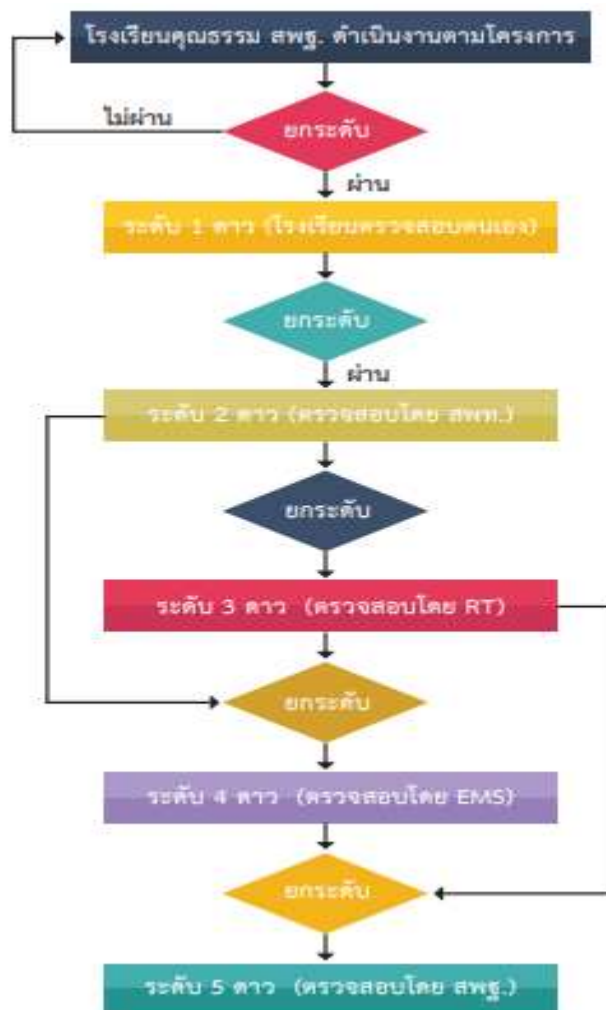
โรงเรียนคุณธรรม สพฐ. ดำเนินงานตามโครงการ

ไม่ผ่าน

ยกระดับ

ผ่าน

ระดับ 1 ดาว (โรงเรียนตรวจสอบตนเอง)

ยกระดับ

ผ่าน

ระดับ 2 ดาว (ตรวจสอบโดย สพท.)

ยกระดับ

ระดับ 3 ดาว (ตรวจสอบโดย RT)

ยกระดับ

ระดับ 4 ดาว (ตรวจสอบโดย EMS)

ยกระดับ

ระดับ 5 ดาว (ตรวจสอบโดย สพฐ.)